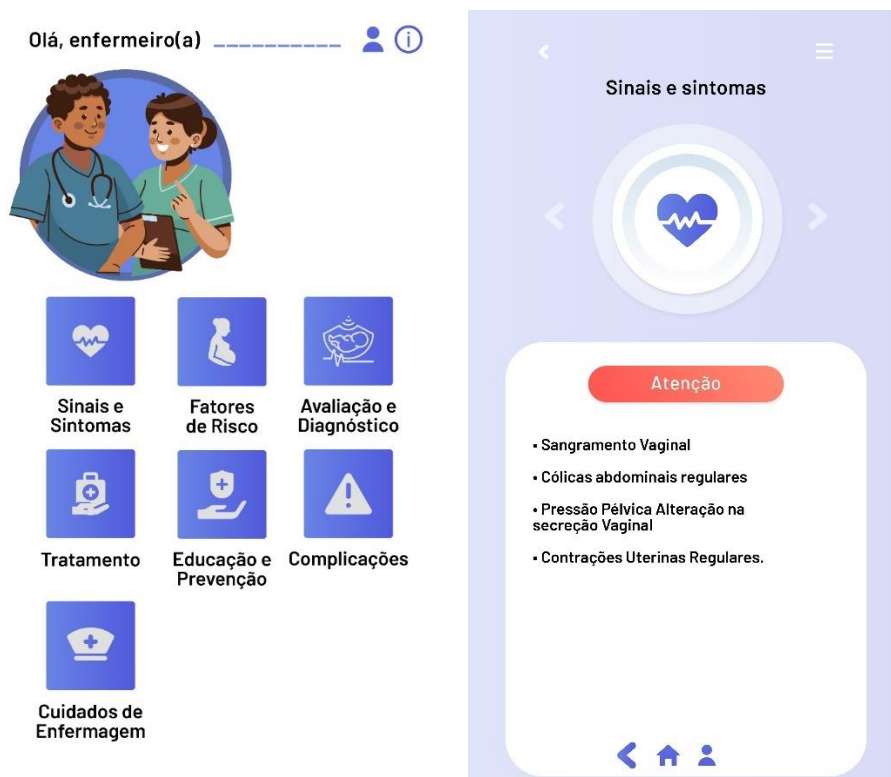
Olá, enfermeiro(a) __________

Sinais e Sintomas

Fatores de Risco

Avaliação e Diagnóstico

Tratamento

Educação e Prevenção

Complicações

Cuidados de Enfermagem

Sinais e sintomas

Atenção

• Sangramento Vaginal

• Cólicas abdominais regulares

• Pressão Pélvica Alteração na secreção Vaginal

• Contrações Uterinas Regulares.